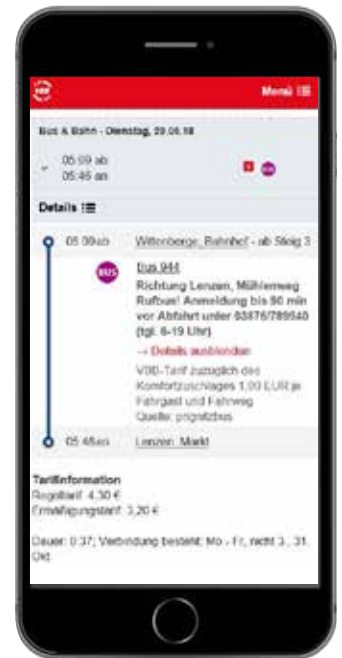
Menü

Bus & Bahn - Dienstag, 29.05.18

05:59 ab
05:46 an

Details

05:00 ab Wittenberge, Bahnhof - ab Steig 3

BUS

Bus 944
Richtung Lenzen, Mühlenweg Rufbus! Anmeldung bis 90 min vor Abfahrt unter 03876/789540 (tgl. 8-19 Uhr)

→ Details ausblenden

VBB-Tarif zuzüglich des Komfortzuschlages 1,00 EUR je Fahrgast und Fahrweg
Quelle: prignitzbus

05:46 an Lenzen, Markt

Tarifinformation
Regeltarif: 4,30 €
Ermäßigungstarif: 3,20 €

Dauer: 0:37; Verbindung besteht: Mo - Fr, nicht 3., 31. Okt